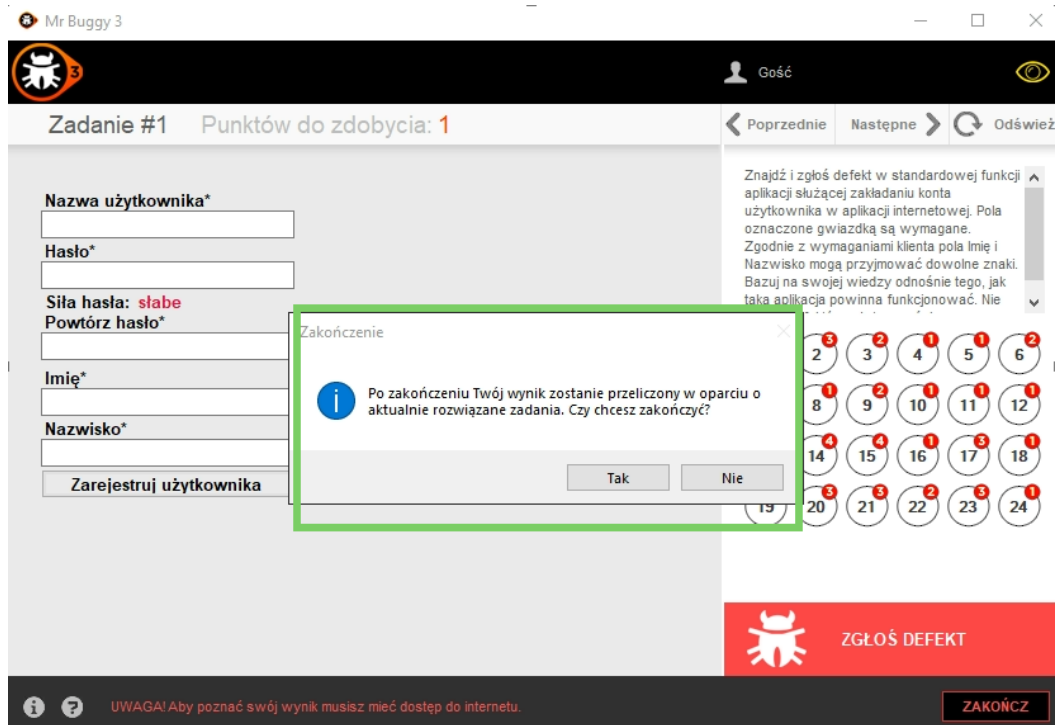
Mr Buggy 3

3

Gość

Zadanie #1 Punktów do zdobycia: 1

Poprzednie Następne Odśwież

Znajdź i zgłoś defekt w standardowej funkcji aplikacji służącej zakładaniu konta użytkownika w aplikacji internetowej. Pola oznaczone gwiazdką są wymagane. Zgodnie z wymaganiami klienta pola Imię i Nazwisko mogą przyjmować dowolne znaki. Bazuj na swojej wiedzy odnośnie tego, jak taka aplikacja powinna funkcjonować. Nie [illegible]

Nazwa użytkownika*

Hasło*

Siła hasła: słabe

Powtórz hasło*

Imię*

Nazwisko*

Zarejestruj użytkownika

Zakończenie

Po zakończeniu Twój wynik zostanie przeliczony w oparciu o aktualnie rozwiązane zadania. Czy chcesz zakończyć?

Tak Nie

2 3 4 5 6
8 9 10 11 12
14 15 16 17 18
19 20 21 22 23 24

ZGŁOŚ DEFEKT

UWAGA! Aby poznać swój wynik musisz mieć dostęp do internetu.

ZAKOŃCZ